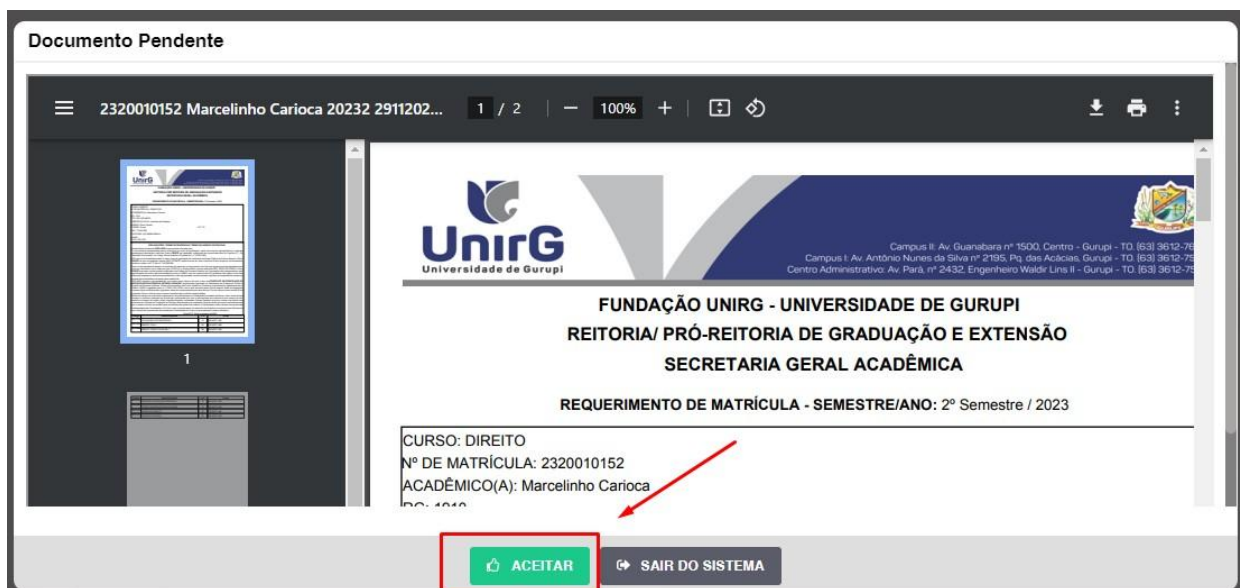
Documento Pendente

2320010152 Marcelinho Carioca 20232 2911202... 1 / 2 — 100% +

UnirG
Universidade de Gurupi

Campus II: Av. Guanabara nº 1500, Centro - Gurupi - TO. (63) 3612-7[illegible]
Campus I: Av. Antônio Nunes da Silva nº 2195, Pq. das Acácias, Gurupi - TO. (63) 3612-7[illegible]
Centro Administrativo: Av. Pará, nº 2432, Engenheiro Waldir Lins II - Gurupi - TO. (63) 3612-7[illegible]

FUNDAÇÃO UNIRG - UNIVERSIDADE DE GURUPI
REITORIA/ PRÓ-REITORIA DE GRADUAÇÃO E EXTENSÃO
SECRETARIA GERAL ACADÊMICA

REQUERIMENTO DE MATRÍCULA - SEMESTRE/ANO: 2º Semestre / 2023

CURSO: DIREITO
Nº DE MATRÍCULA: 2320010152
ACADÊMICO(A): Marcelinho Carioca
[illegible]

1

ACEITAR
SAIR DO SISTEMA